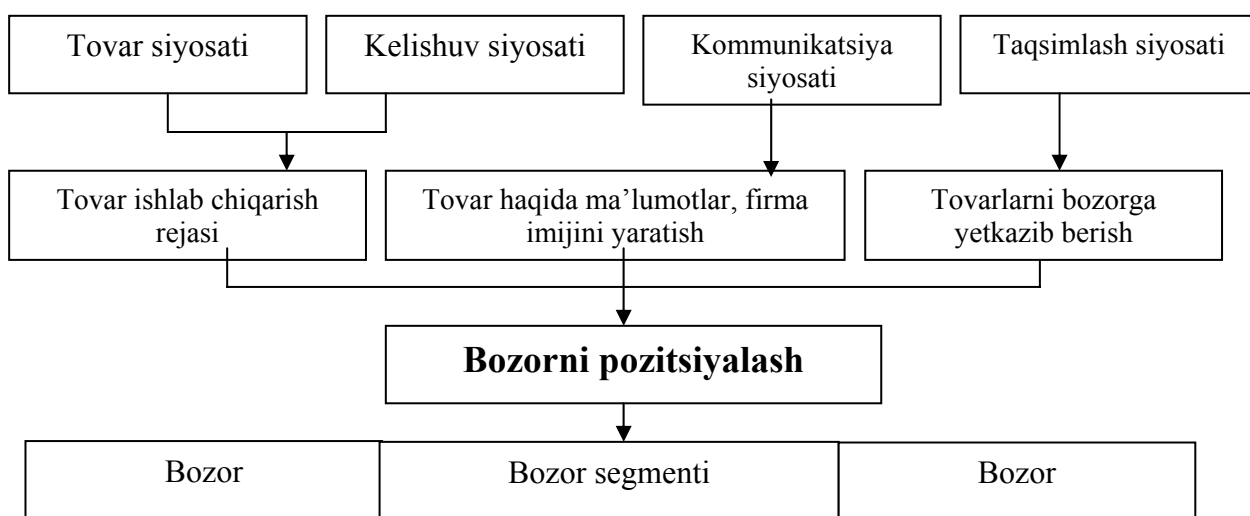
Tovar siyosati

Kelishuv siyosati

Kommunikatsiya siyosati

Taqsimlash siyosati

Tovar ishlab chiqarish rejasi

Tovar haqida ma'lumotlar, firma imijini yaratish

Tovarlarni bozorga yetkazib berish

**Bozorni pozitsiyalash**

Bozor

Bozor segmenti

Bozor